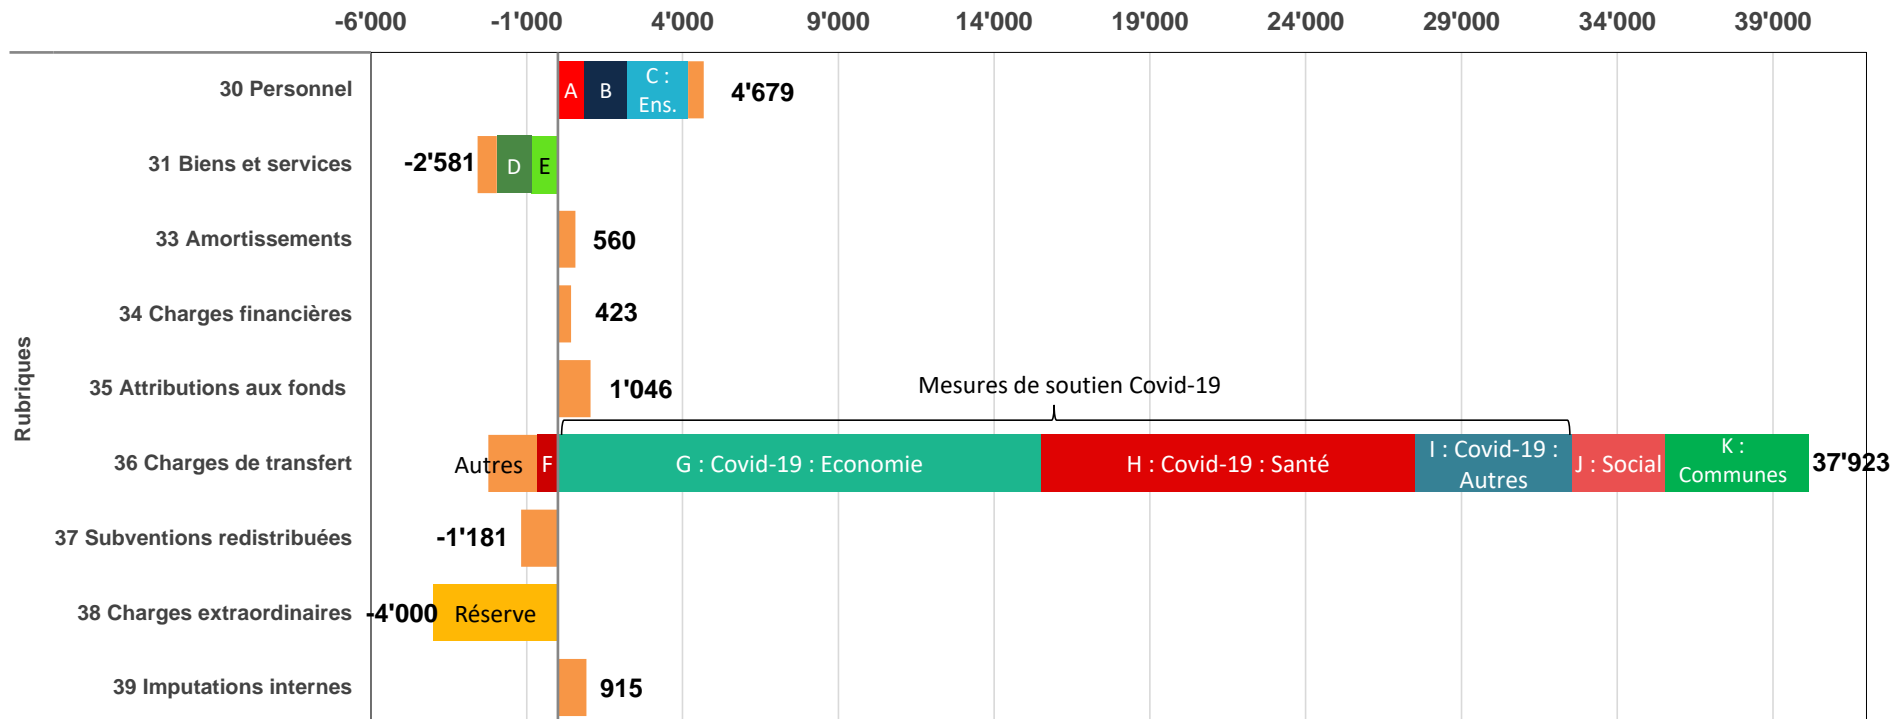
-6'000 -1'000 4'000 9'000 14'000 19'000 24'000 29'000 34'000 39'000

Rubriques

30 Personnel
A B C : Ens.
4'679

31 Biens et services
-2'581
D E

33 Amortissements
560

34 Charges financières
423

35 Attributions aux fonds
1'046

Mesures de soutien Covid-19

36 Charges de transfert
Autres F G : Covid-19 : Economie H : Covid-19 : Santé I : Covid-19 : Autres J : Social K : Communes
37'923

37 Subventions redistribuées
-1'181

38 Charges extraordinaires
-4'000 Réserve

39 Imputations internes
915